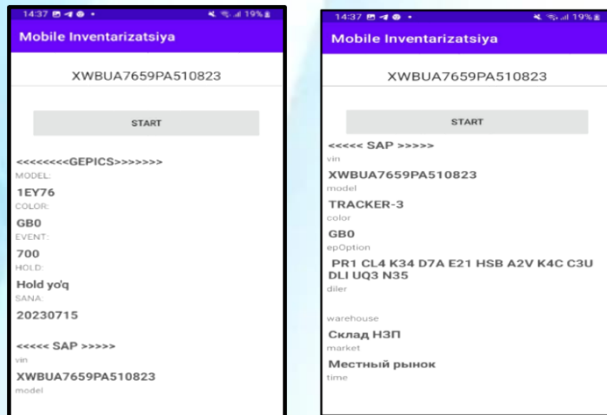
14:37 19%

Mobile Inventarizatsiya

XWBUA7659PA510823

START

<<<<<<<<<GEPICS>>>>>>>

MODEL:

1EY76

COLOR:

GB0

EVENT:

700

HOLD:

Hold yo'q

SANA:

20230715

<<<<< SAP >>>>>

vin

XWBUA7659PA510823

model

14:37 19%

Mobile Inventarizatsiya

XWBUA7659PA510823

START

<<<<< SAP >>>>>

vin

XWBUA7659PA510823

model

TRACKER-3

color

GB0

epOption

PR1 CL4 K34 D7A E21 HSB A2V K4C C3U DLI UQ3 N35

diler

warehouse

Склад НЗП

market

Местный рынок

time